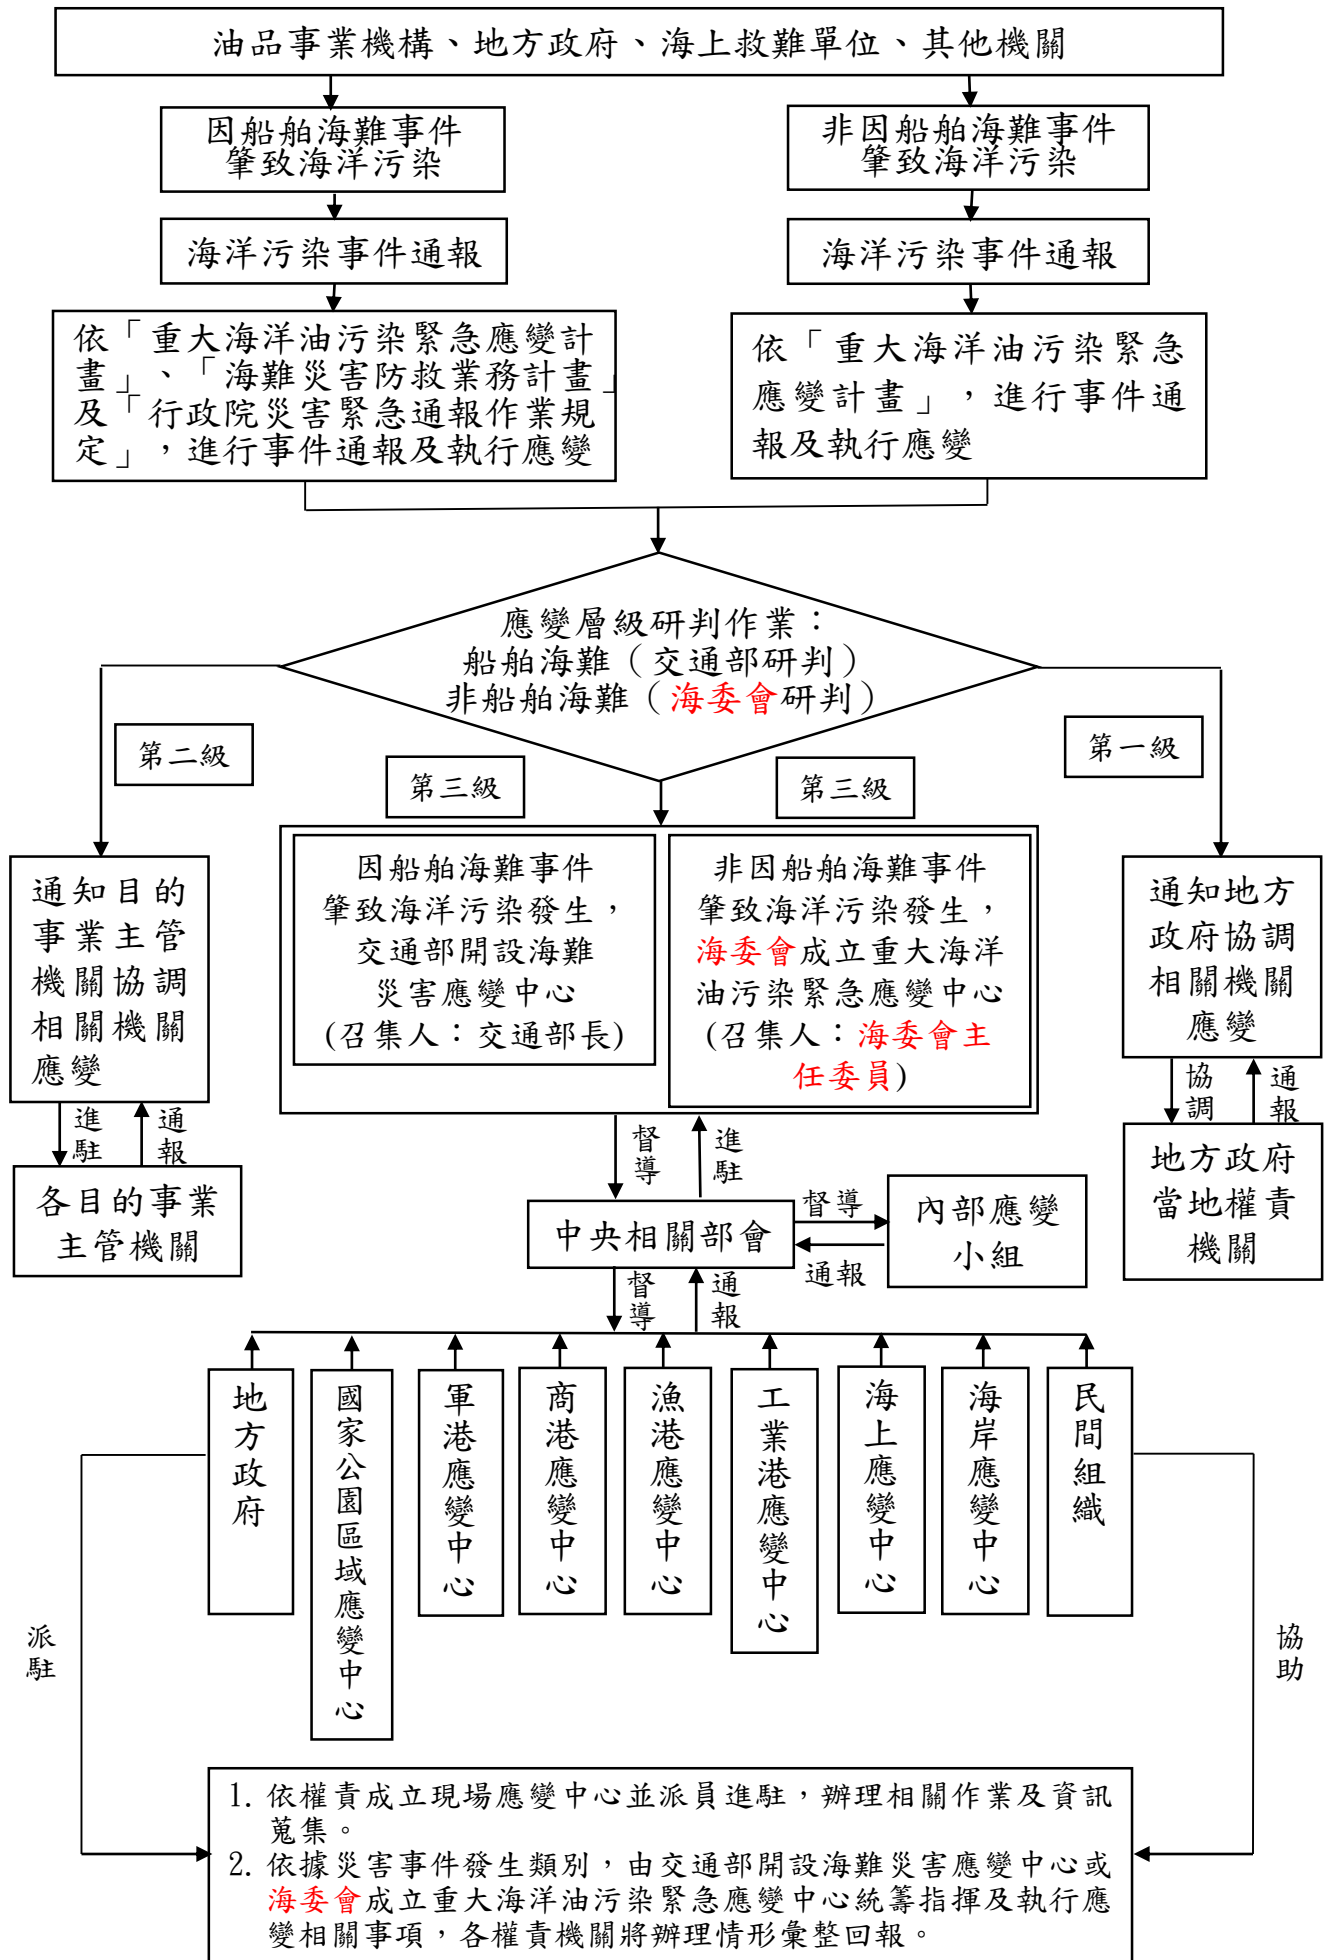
油品事業機構、地方政府、海上救難單位、其他機關

因船舶海難事件肇致海洋污染

非因船舶海難事件肇致海洋污染

海洋污染事件通報

海洋污染事件通報

依「重大海洋油污染緊急應變計畫」、「海難災害防救業務計畫」及「行政院災害緊急通報作業規定」，進行事件通報及執行應變

依「重大海洋油污染緊急應變計畫」，進行事件通報及執行應變

應變層級研判作業：
船舶海難（交通部研判）
非船舶海難（海委會研判）

第二級

第三級

第三級

第一級

通知目的事業主管機關協調相關機關應變

因船舶海難事件肇致海洋污染發生，交通部開設海難災害應變中心
(召集人：交通部長)

非因船舶海難事件肇致海洋污染發生，海委會成立重大海洋油污染緊急應變中心
(召集人：海委會主任委員)

通知地方政府協調相關機關應變

進駐

通報

協調

通報

各目的事業主管機關

督導

進駐

地方政府當地權責機關

中央相關部會

督導

通報

內部應變小組

督導

通報

地方政府

國家公園區域應變中心

軍港應變中心

商港應變中心

漁港應變中心

工業港應變中心

海上應變中心

海岸應變中心

民間組織

派駐

協助

1. 依權責成立現場應變中心並派員進駐，辦理相關作業及資訊蒐集。
2. 依據災害事件發生類別，由交通部開設海難災害應變中心或海委會成立重大海洋油污染緊急應變中心統籌指揮及執行應變相關事項，各權責機關將辦理情形彙整回報。